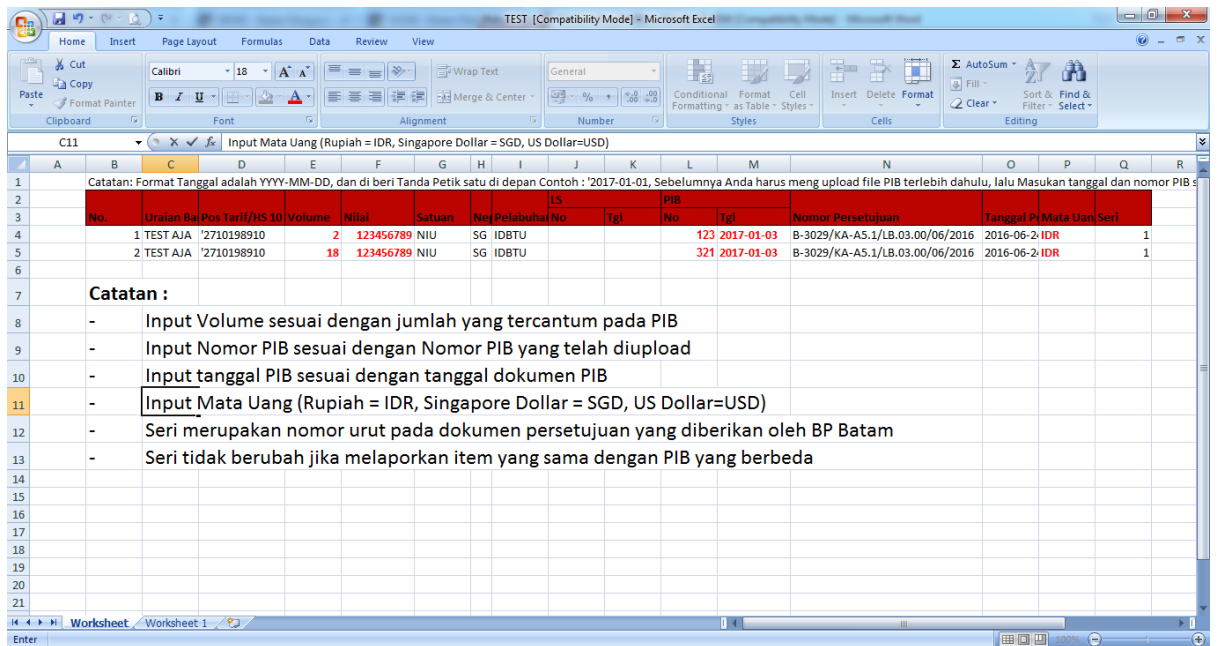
TEST [Compatibility Mode] - Microsoft Excel

Home Insert Page Layout Formulas Data Review View

Cut
Copy
Paste
Format Painter
Clipboard
Calibri 18
Font
Wrap Text
Merge & Center
Alignment
General
Number
Conditional Formatting
Format as Table
Cell Styles
Styles
Insert Delete Format
Cells
AutoSum
Fill
Clear
Sort & Filter
Find & Select
Editing

C11 Input Mata Uang (Rupiah = IDR, Singapore Dollar = SGD, US Dollar=USD)

| | A | B | C | D | E | F | G | H | I | J | K | L | M | N | O | P | Q | R |
|---|---|---|---|---|---|---|---|---|---|---|---|---|---|---|---|---|---|---|
| 1 | | Catatan: Format Tanggal adalah YYYY-MM-DD, dan di beri Tanda Petik satu di depan Contoh : '2017-01-01, Sebelumnya Anda harus meng upload file PIB terlebih dahulu, lalu Masukan tanggal dan nomor PIB s | | | | | | | | | | | | | | | | |
| 2 | | | | | | | | | | LS | | PIB | | | | | | |
| 3 | | No. | Uraian Ba | Pos Tarif/HS 10 | Volume | Nilai | Satuan | Ne | Pelabuhan | No | Tgl | No | Tgl | Nomor Persetujuan | Tanggal P | Mata Uan | Seri | |
| 4 | | 1 | TEST AJA | '2710198910 | 2 | 123456789 | NIU | SG | IDBTU | | | 123 | 2017-01-03 | B-3029/KA-A5.1/LB.03.00/06/2016 | 2016-06-2 | IDR | 1 | |
| 5 | | 2 | TEST AJA | '2710198910 | 18 | 123456789 | NIU | SG | IDBTU | | | 321 | 2017-01-03 | B-3029/KA-A5.1/LB.03.00/06/2016 | 2016-06-2 | IDR | 1 | |

Catatan :
- Input Volume sesuai dengan jumlah yang tercantum pada PIB
- Input Nomor PIB sesuai dengan Nomor PIB yang telah diupload
- Input tanggal PIB sesuai dengan tanggal dokumen PIB
- Input Mata Uang (Rupiah = IDR, Singapore Dollar = SGD, US Dollar=USD)
- Seri merupakan nomor urut pada dokumen persetujuan yang diberikan oleh BP Batam
- Seri tidak berubah jika melaporkan item yang sama dengan PIB yang berbeda

Worksheet Worksheet 1
Enter 100%